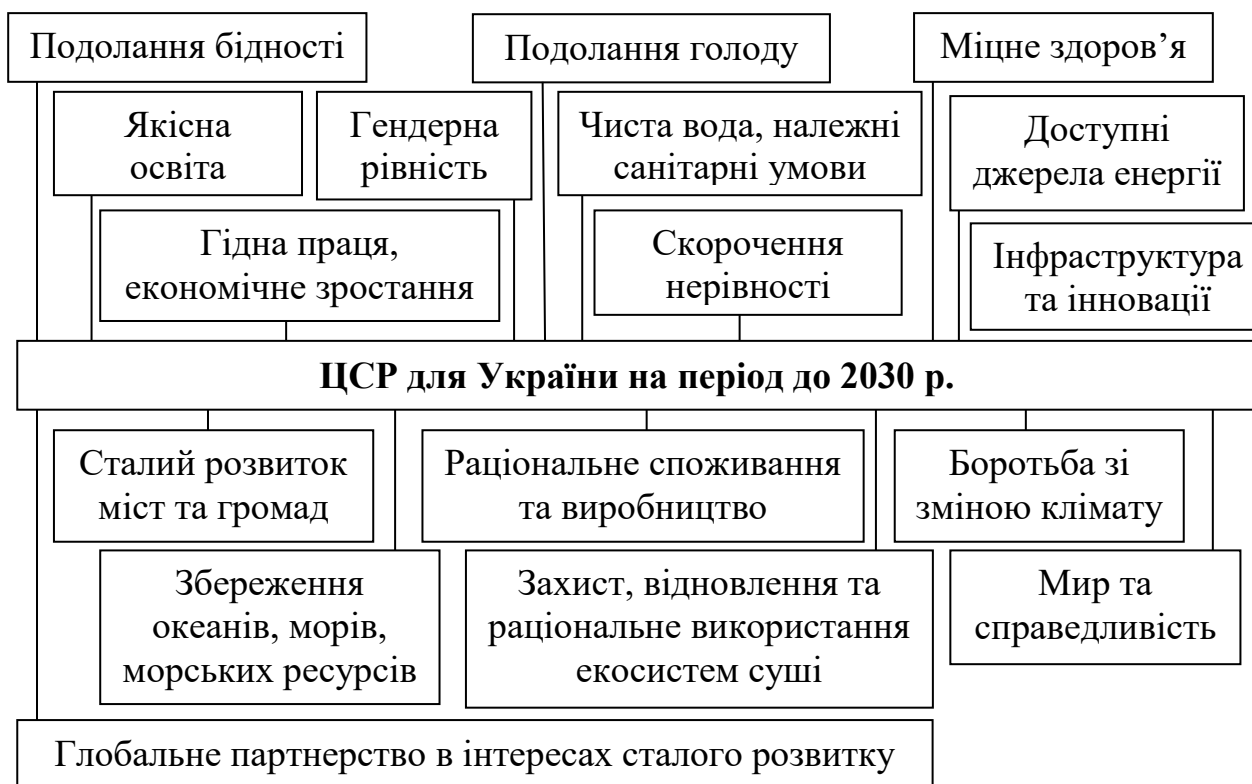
Подолання бідності

Подолання голоду

Міцне здоров’я

Якісна освіта

Гендерна рівність

Чиста вода, належні санітарні умови

Доступні джерела енергії

Гідна праця, економічне зростання

Скорочення нерівності

Інфраструктура та інновації

**ЦСР для України на період до 2030 р.**

Сталий розвиток міст та громад

Раціональне споживання та виробництво

Боротьба зі зміною клімату

Збереження океанів, морів, морських ресурсів

Захист, відновлення та раціональне використання екосистем суші

Мир та справедливість

Глобальне партнерство в інтересах сталого розвитку